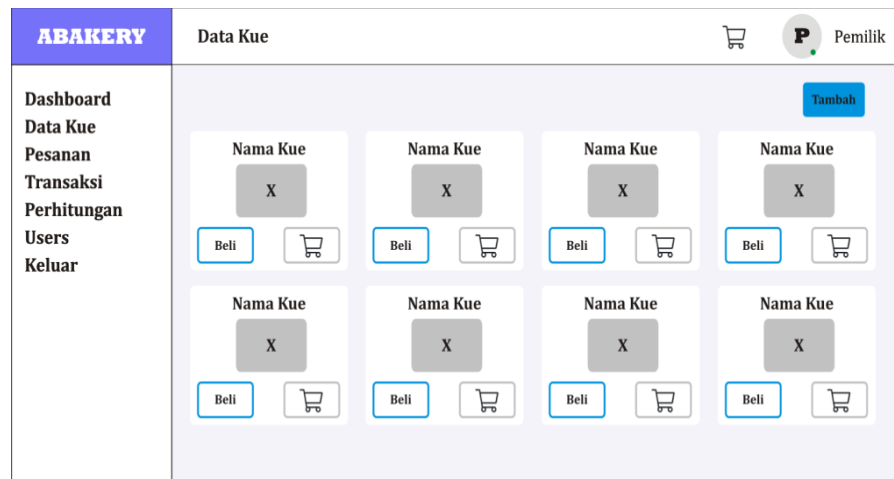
ABAKERY

Data Kue

P Pemilik

Dashboard
Data Kue
Pesanan
Transaksi
Perhitungan
Users
Keluar

Tambah

Nama Kue
X
Beli

Nama Kue
X
Beli

Nama Kue
X
Beli

Nama Kue
X
Beli

Nama Kue
X
Beli

Nama Kue
X
Beli

Nama Kue
X
Beli

Nama Kue
X
Beli